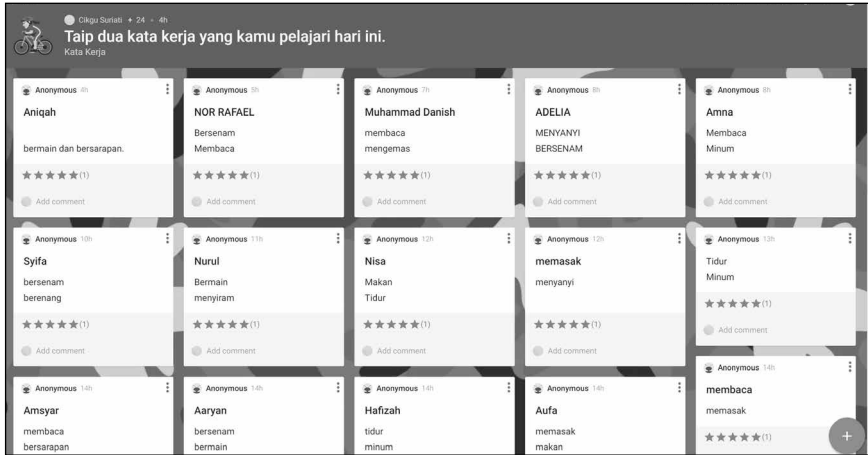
Cikgu Suriati + 24 • 4h
Taip dua kata kerja yang kamu pelajari hari ini.
Kata Kerja

Anonymous 4h
Aniqah
bermain dan bersarapan.
★★★★★(1)
Add comment

Anonymous 8h
NOR RAFAEL
Bersenam
Membaca
★★★★★(1)
Add comment

Anonymous 7h
Muhammad Danish
membaca
mengemas
★★★★★(1)
Add comment

Anonymous 8h
ADELIA
MENYANYI
BERSENAM
★★★★★(1)
Add comment

Anonymous 8h
Amna
Membaca
Minum
★★★★★(1)
Add comment

Anonymous 10h
Syifa
bersenam
berenang
★★★★★(1)
Add comment

Anonymous 11h
Nurul
Bermain
menyiram
★★★★★(1)
Add comment

Anonymous 12h
Nisa
Makan
Tidur
★★★★★(1)
Add comment

Anonymous 12h
memasak
menyanyi
★★★★★(1)
Add comment

Anonymous 13h
Tidur
Minum
★★★★★(1)
Add comment

Anonymous 14h
membaca
memasak
★★★★★(1)

Anonymous 14h
Amsyar
membaca
bersarapan

Anonymous 14h
Aaryan
bersenam
bermain

Anonymous 14h
Hafizah
tidur
minum

Anonymous 14h
Aufa
memasak
makan

+